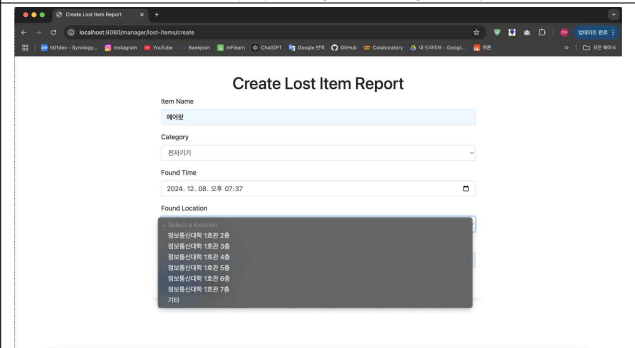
Create Lost Item Report

localhost:8080/manager/lost-items/create

101dev - Synology... Instagram YouTube Baekjoon inflearn ChatGPT Google 번역 GitHub Colaboratory 내 드라이브 - Googl... 위키

업데이트 완료

모든 북마크

Create Lost Item Report

Item Name

에어팟

Category

전자기기

Found Time

2024. 12. 08. 오후 07:37

Found Location

✓ Select a location

정보통신대학 1호관 2층

정보통신대학 1호관 3층

정보통신대학 1호관 4층

정보통신대학 1호관 5층

정보통신대학 1호관 6층

정보통신대학 1호관 7층

기타